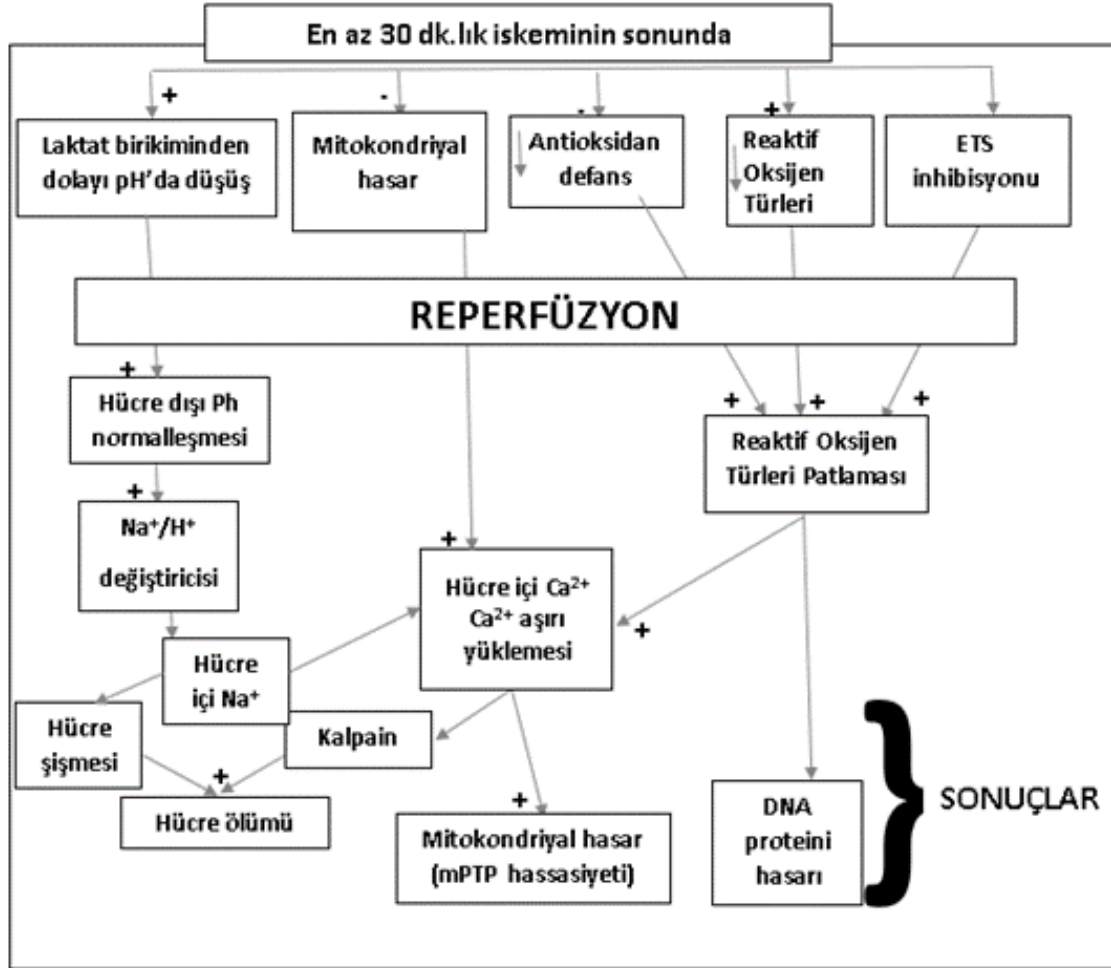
En az 30 dk.lık iskeminin sonunda

+
Laktat birikiminden dolayı pH'da düşüş

-
Mitokondriyal hasar

-
Antioksidan defans

+
Reaktif Oksijen Türleri

ETS inhibisyonu

REPERFÜZYON

+
Hücre dışı Ph normalleşmesi

+
Na⁺/H⁺ değiştiricisi

+ + + +
Reaktif Oksijen Türleri Patlaması

+
Hücre içi $Ca^{2+}$ $Ca^{2+}$ aşırı yüklemesi

+

Hücre içi Na⁺

Hücre şişmesi

Kalpain

+
Hücre ölümü

+
Mitokondriyal hasar (mPTP hassasiyeti)

DNA proteini hasarı

SONUÇLAR